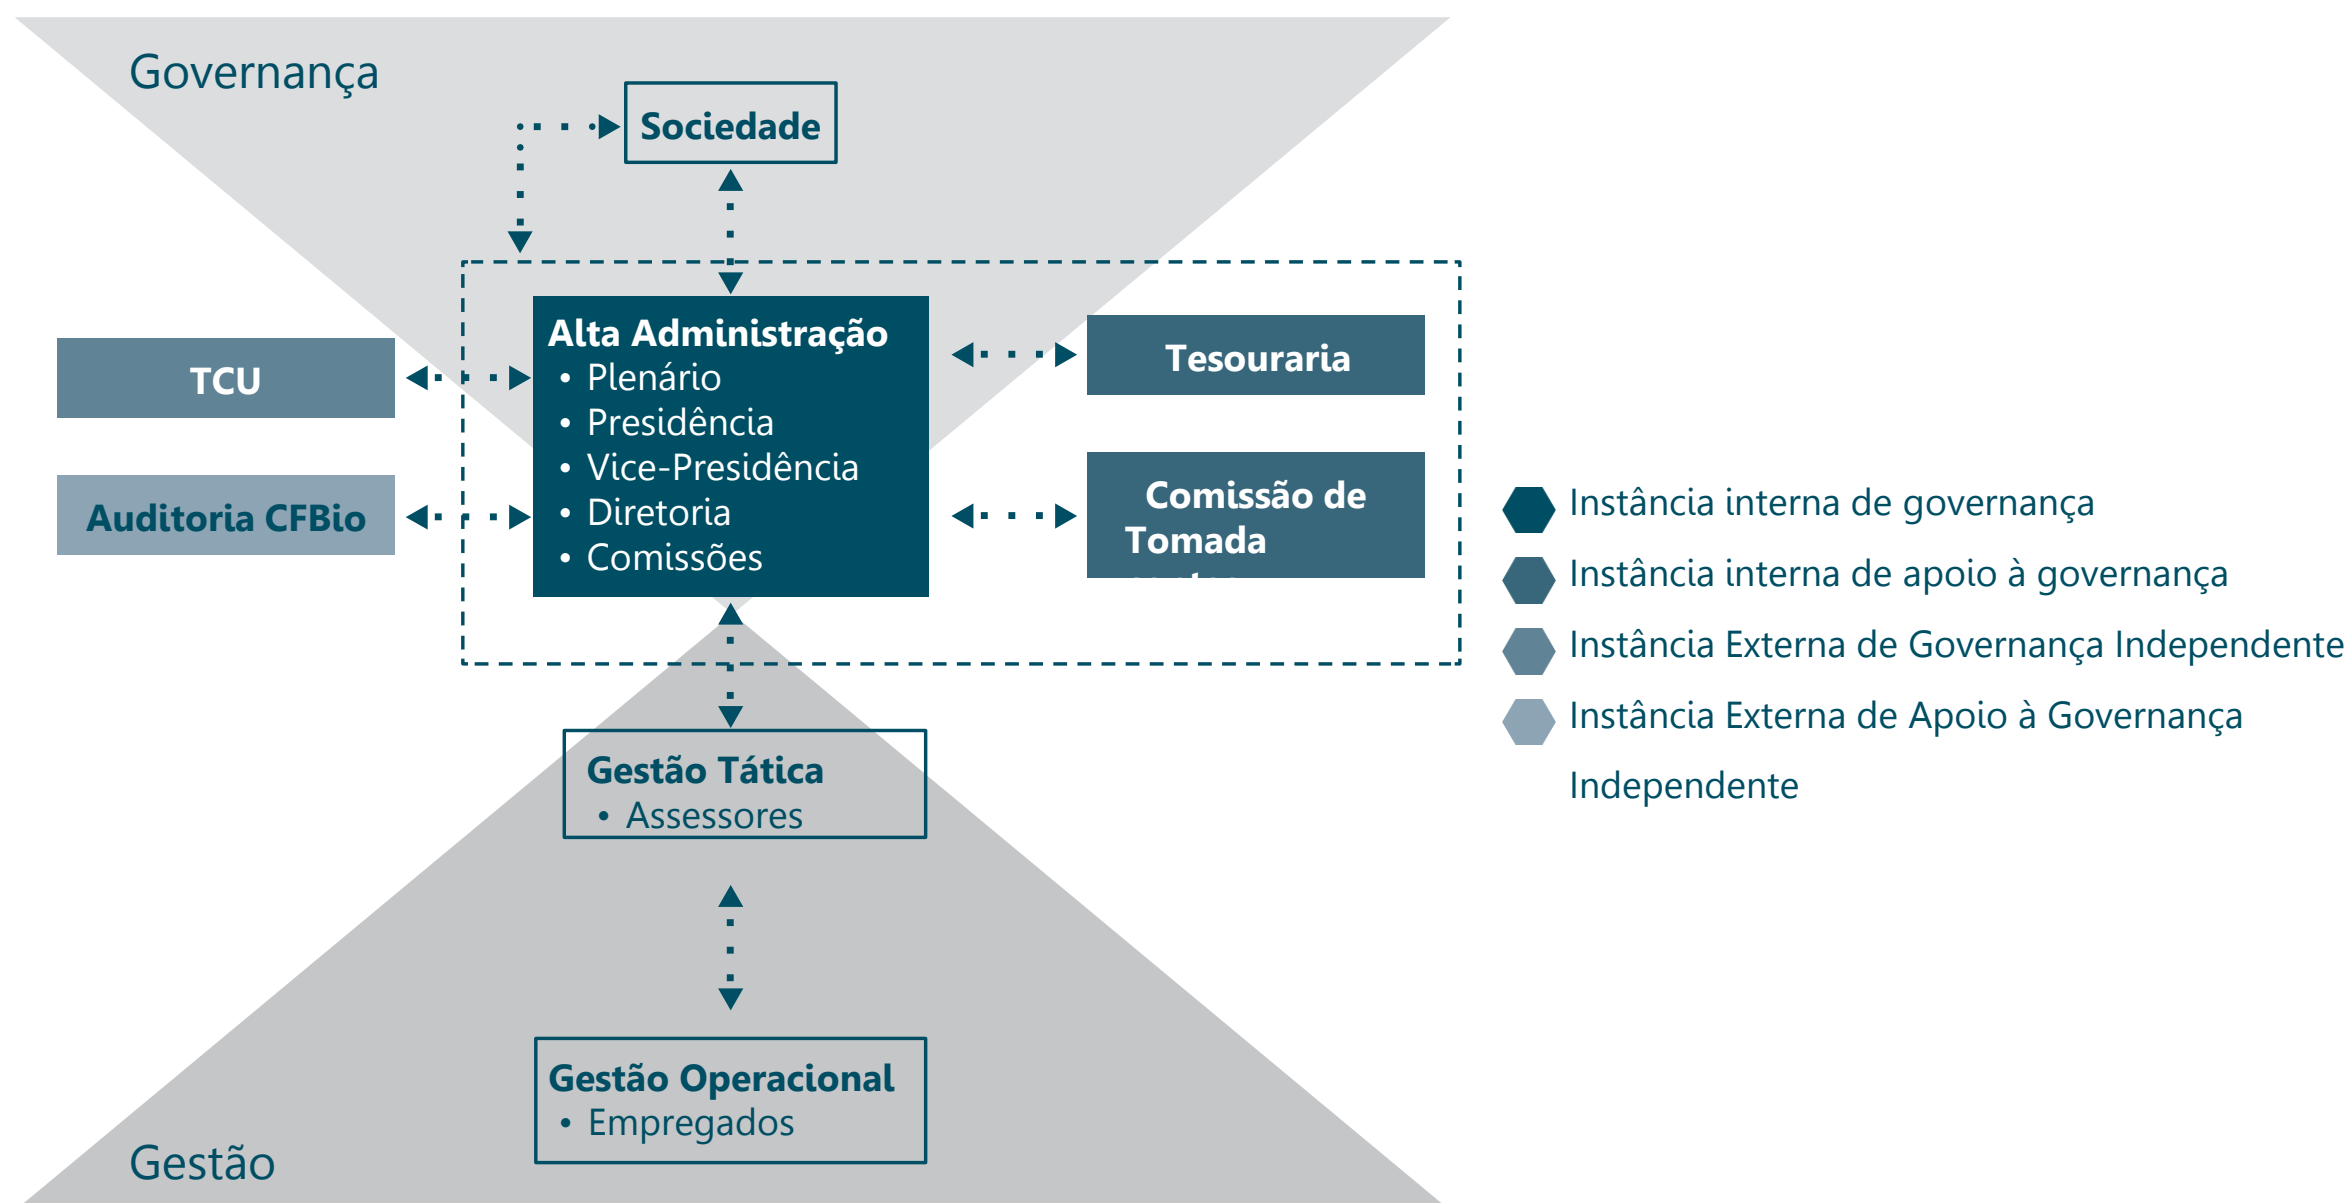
Governança

Sociedade

TCU

Auditoria CFBio

Alta Administração
• Plenário
• Presidência
• Vice-Presidência
• Diretoria
• Comissões

Tesouraria

Comissão de Tomada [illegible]

Gestão Tática
• Assessores

Gestão Operacional
• Empregados

Gestão

Instância interna de governança
Instância interna de apoio à governança
Instância Externa de Governança Independente
Instância Externa de Apoio à Governança Independente